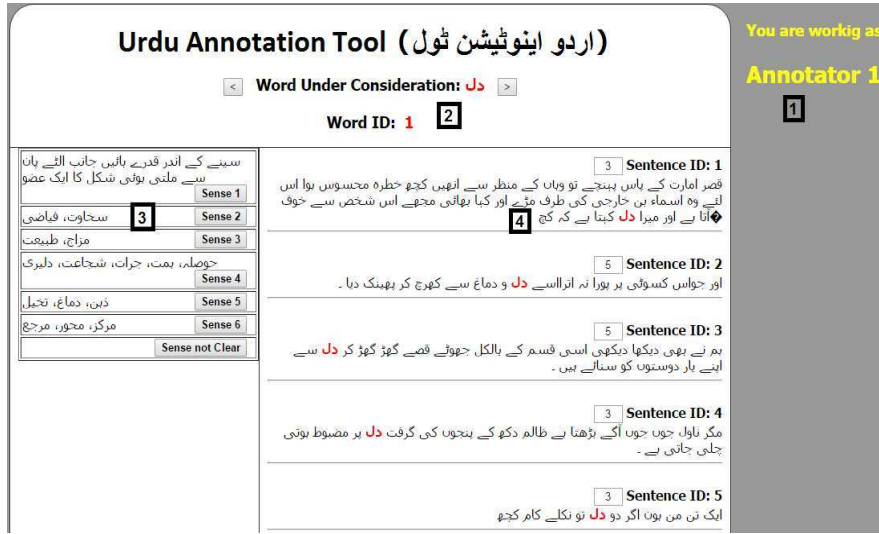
Urdu Annotation Tool (اردو اینوٹیشن ٹول)

< Word Under Consideration: دل >

Word ID: 1

2

You are workig as

Annotator 1

1

سینے کے اندر قدرے بائیں جانب الٹے پان سے ملتی ہوئی شکل کا ایک عضو
Sense 1

سخاوت، فیاضی
Sense 2

3

مزاج، طبیعت
Sense 3

حوصلہ، ہمت، جرات، شجاعت، دلیری
Sense 4

ذہن، دماغ، تخیل
Sense 5

مرکز، محور، مرجع
Sense 6

Sense not Clear

3 Sentence ID: 1
قصر امارت کے پاس پہنچے تو وہاں کے منظر سے انہیں کچھ خطرہ محسوس ہوا اس لئے وہ اسماء بن خارجی کی طرف مڑے اور کہا بھائی مجھے اس شخص سے خوف �آتا ہے اور میرا دل کہتا ہے کہ کچ

4

5 Sentence ID: 2
اور جواس کسوٹی پر پورا نہ اترااسے دل و دماغ سے کھرچ کر پھینک دیا ۔

5 Sentence ID: 3
ہم نے بھی دیکھا دیکھی اسی قسم کے بالکل جھوٹے قصے گھڑ گھڑ کر دل سے اپنے یار دوستوں کو سنائے ہیں ۔

3 Sentence ID: 4
مگر ناول جوں جوں آگے بڑھتا ہے ظالم دکھ کے پنجوں کی گرفت دل پر مضبوط ہوتی چلی جاتی ہے ۔

3 Sentence ID: 5
ایک تن من ہوں اگر دو دل تو نکلے کام کچھ